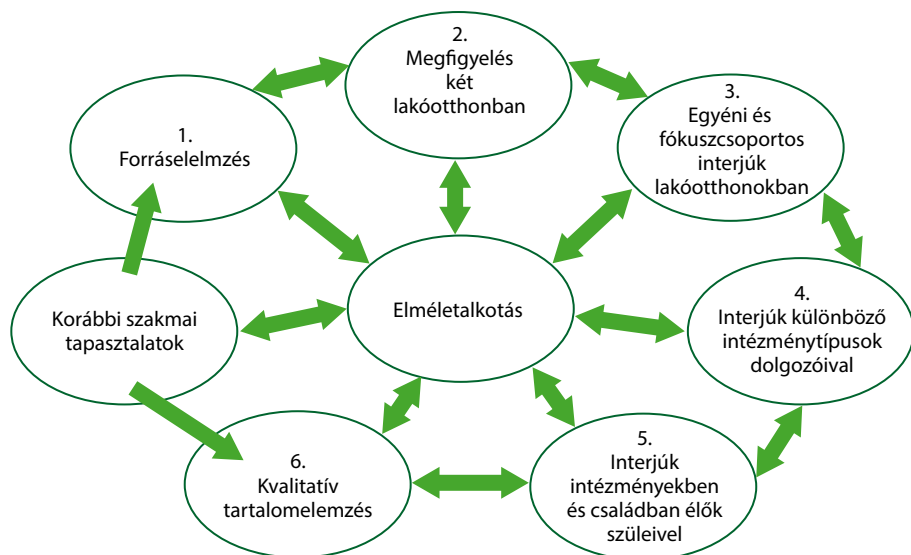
2.
Megfigyelés
két
lakóotthonban

1.
Forráselelmzés

3.
Egyéni és
fókuszcsoportos
interjúk
lakóotthonokban

Korábbi szakmai
tapasztalatok

Elméletalkotás

4.
Interjúk különböző
intézménytípusok
dolgozóival

6.
Kvalitatív
tartalomelemzés

5.
Interjúk
intézményekben
és családban élők
szüleivel